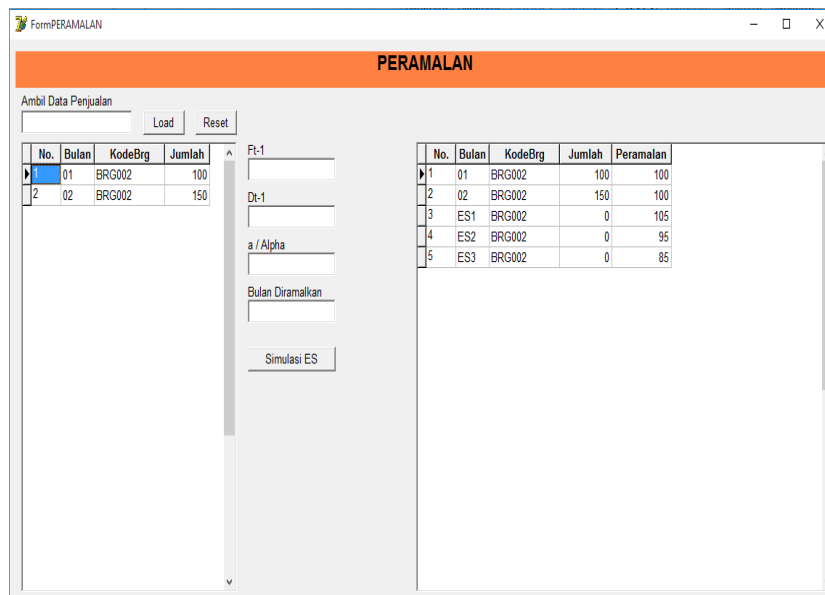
FormPERAMALAN

PERAMALAN

Ambil Data Penjualan

Load Reset

| No. | Bulan | KodeBrg | Jumlah |
|---|---|---|---|
| 1 | 01 | BRG002 | 100 |
| 2 | 02 | BRG002 | 150 |

Ft-1

Dt-1

a / Alpha

Bulan Diramalkan

Simulasi ES

| No. | Bulan | KodeBrg | Jumlah | Peramalan |
|---|---|---|---|---|
| 1 | 01 | BRG002 | 100 | 100 |
| 2 | 02 | BRG002 | 150 | 100 |
| 3 | ES1 | BRG002 | 0 | 105 |
| 4 | ES2 | BRG002 | 0 | 95 |
| 5 | ES3 | BRG002 | 0 | 85 |